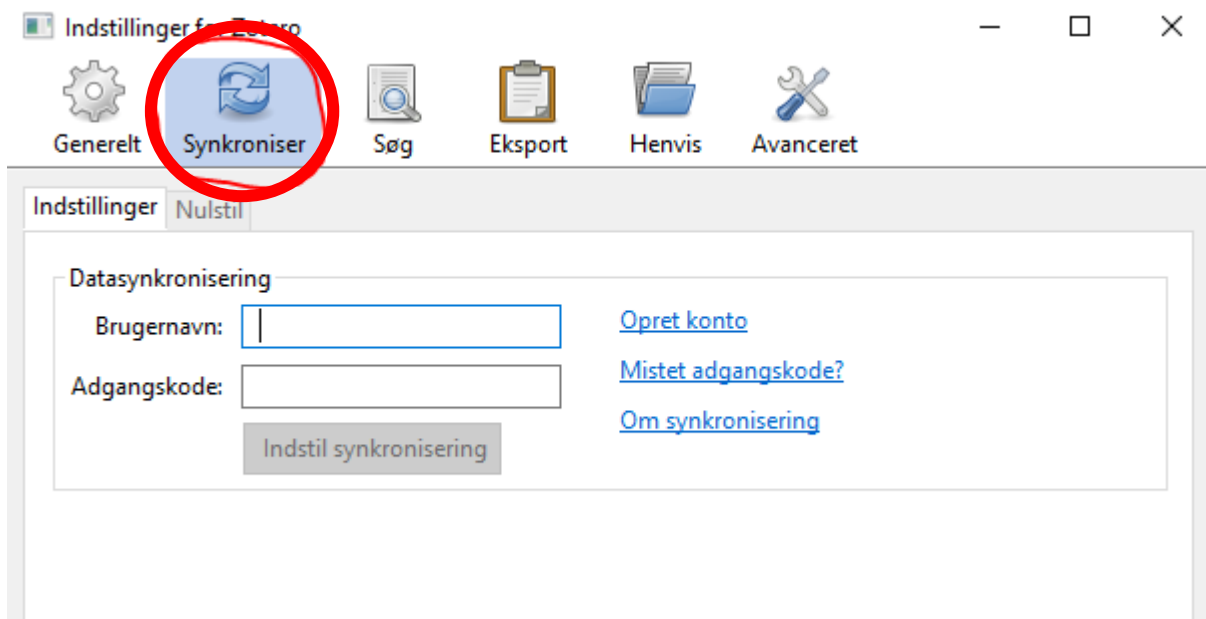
Indstillinger fo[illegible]

Generelt
Synkroniser
Søg
Eksport
Henvis
Avanceret

Indstillinger
Nulstil

Datasynkronisering
Brugernavn:
Adgangskode:
Indstil synkronisering
Opret konto
Mistet adgangskode?
Om synkronisering